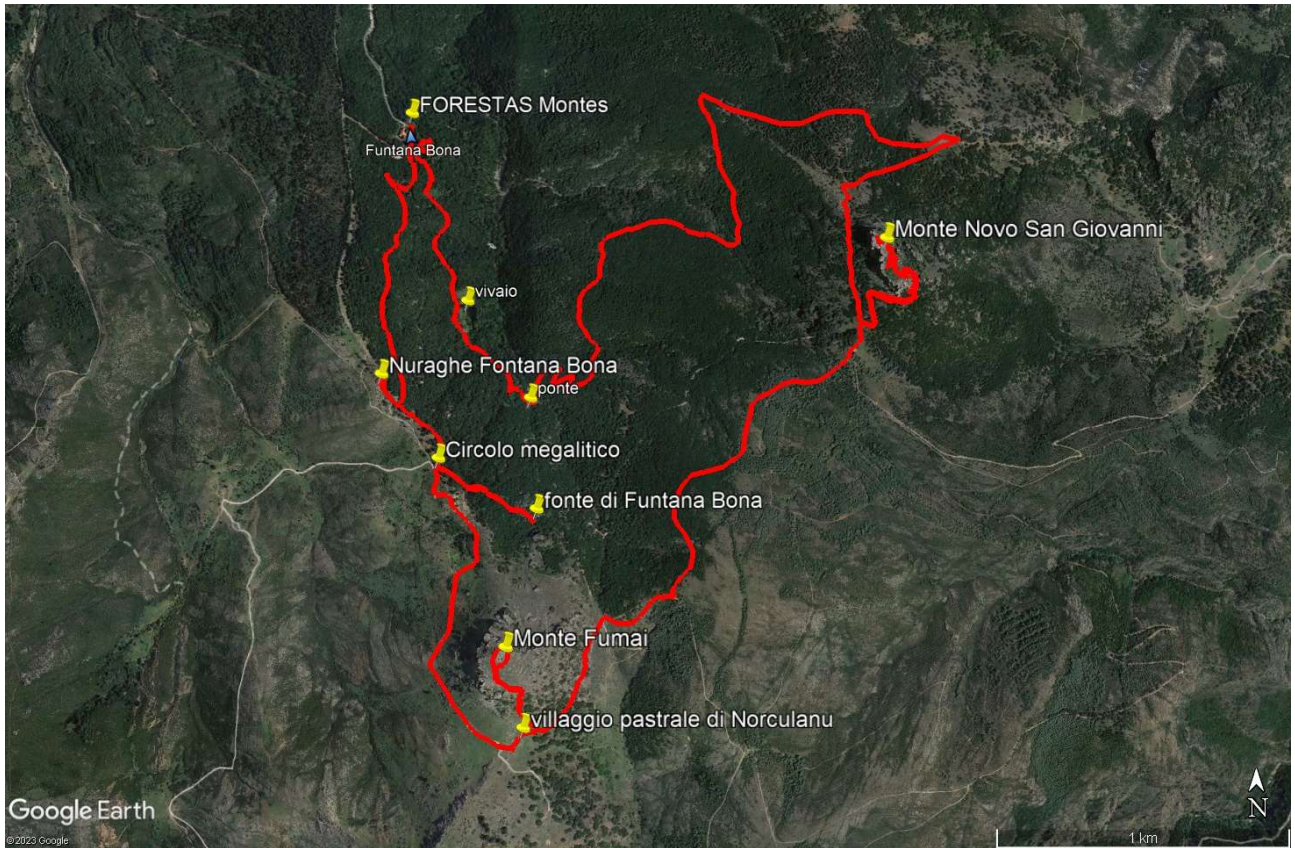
FORESTAS Montes
Funtana Bona
Monte Novo San Giovanni
vivaio
Nuraghe Fontana Bona
ponte
Circolo megalitico
fonte di Funtana Bona
Monte Fumai
villaggio pastrale di Norculanu
Google Earth
©2023 Google
N
1 km